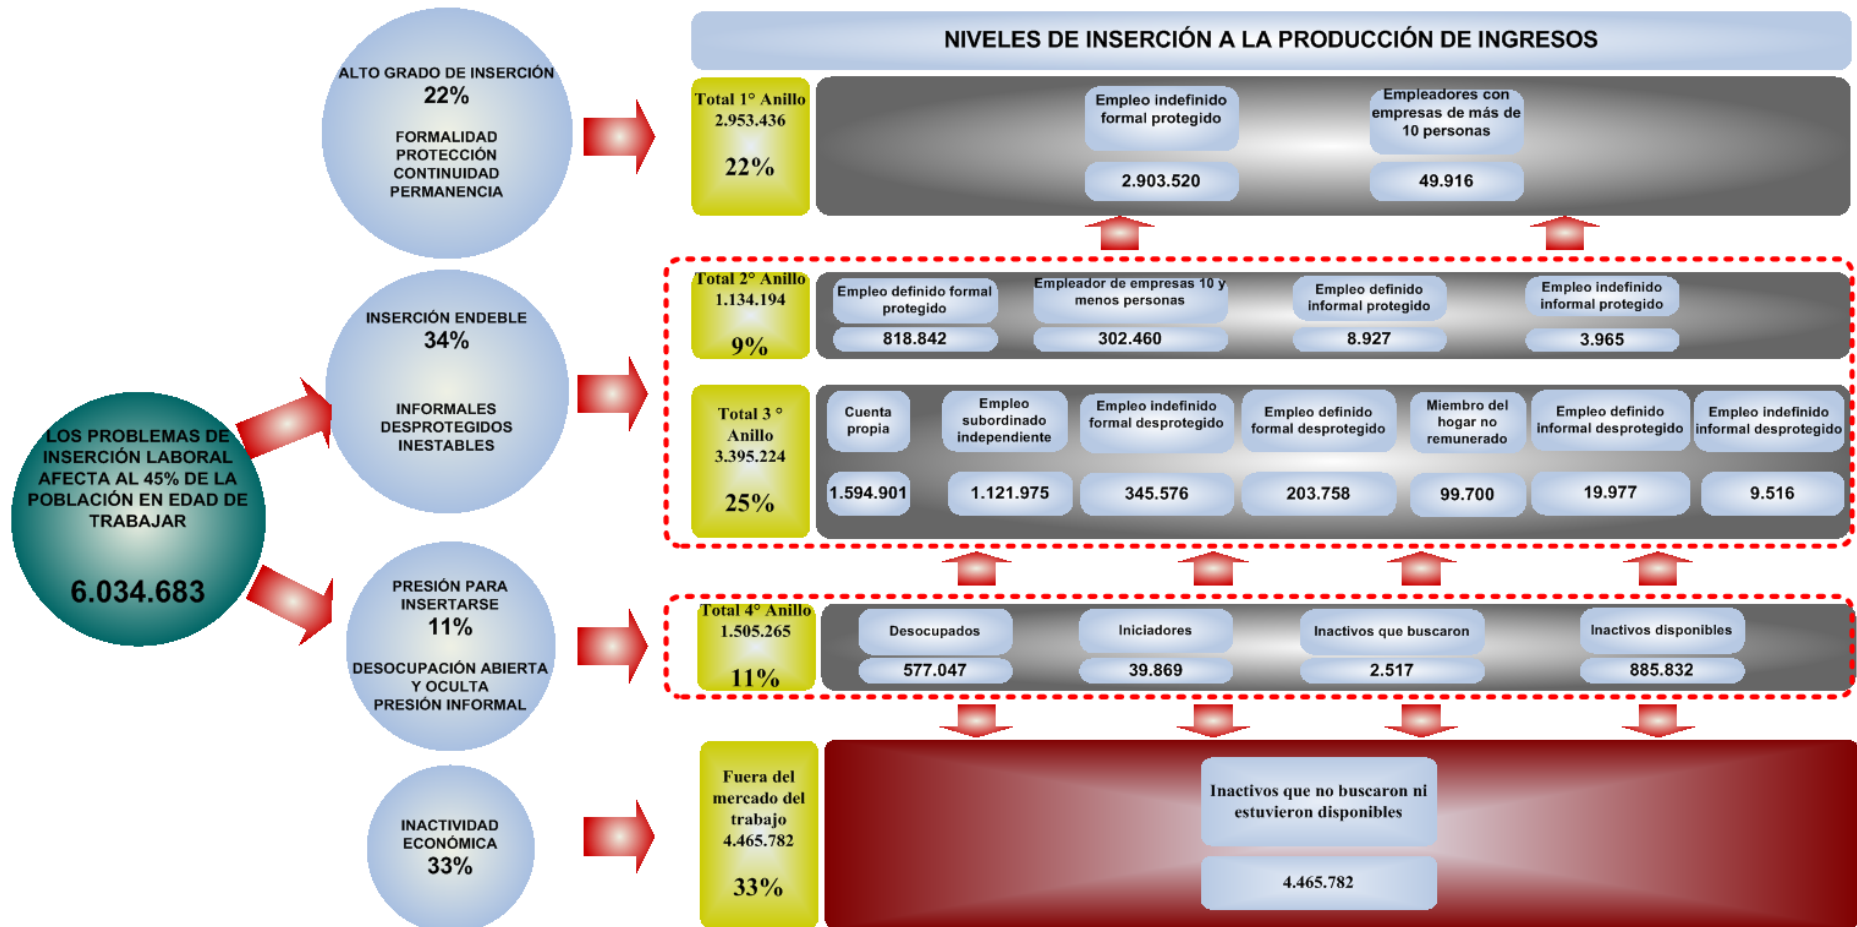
NIVELES DE INSERCIÓN A LA PRODUCCIÓN DE INGRESOS

LOS PROBLEMAS DE INSERCIÓN LABORAL AFECTA AL 45% DE LA POBLACIÓN EN EDAD DE TRABAJAR

6.034.683

ALTO GRADO DE INSERCIÓN
22%
FORMALIDAD
PROTECCIÓN
CONTINUIDAD
PERMANENCIA

Total 1° Anillo
2.953.436
22%

Empleo indefinido formal protegido
2.903.520

Empleadores con empresas de más de 10 personas
49.916

INSERCIÓN ENDEBLE
34%
INFORMALES
DESPROTEGIDOS
INESTABLES

Total 2° Anillo
1.134.194
9%

Empleo definido formal protegido
818.842

Empleador de empresas 10 y menos personas
302.460

Empleo definido informal protegido
8.927

Empleo indefinido informal protegido
3.965

Total 3 ° Anillo
3.395.224
25%

Cuenta propia
1.594.901

Empleo subordinado independiente
1.121.975

Empleo indefinido formal desprotegido
345.576

Empleo definido formal desprotegido
203.758

Miembro del hogar no remunerado
99.700

Empleo definido informal desprotegido
19.977

Empleo indefinido informal desprotegido
9.516

PRESIÓN PARA INSERTARSE
11%
DESOCUPACIÓN ABIERTA Y OCULTA
PRESIÓN INFORMAL

Total 4° Anillo
1.505.265
11%

Desocupados
577.047

Iniciadores
39.869

Inactivos que buscaron
2.517

Inactivos disponibles
885.832

INACTIVIDAD ECONÓMICA
33%

Fuera del mercado del trabajo
4.465.782
33%

Inactivos que no buscaron ni estuvieron disponibles
4.465.782